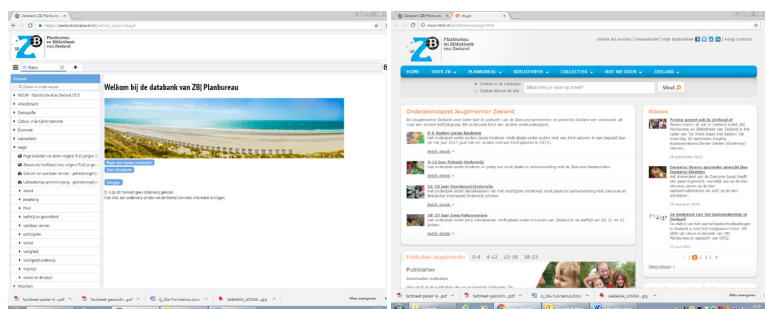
Planbureau
en Bibliotheek
van Zeeland

Welkom bij de databank van ZB| Planbureau

Nieuw
NIEUW - Statistisch data Zeeland 2015
Arbeidsmarkt
Demografie
Cultuur, vrije tijd en toerisme
Economie
Gebiedsfiches
Jeugd
Onderwijs
Wonen

Planbureau
en Bibliotheek
van Zeeland

HOME
OVER ZB
PLANBUREAU
BIBLIOTHEEK
COLLECTIES
WAT WE DOEN
ZEELAND

Zoeken

Onderzoeksopzet Jeugdmonitor Zeeland

0-4 Jaar
4-12 Jaar
12-18 Jaar
18-23 Jaar

Lees verder

Nieuws

Publicaties Jeugdmonitor
0-4
4-12
12-18
18-23

Publicaties